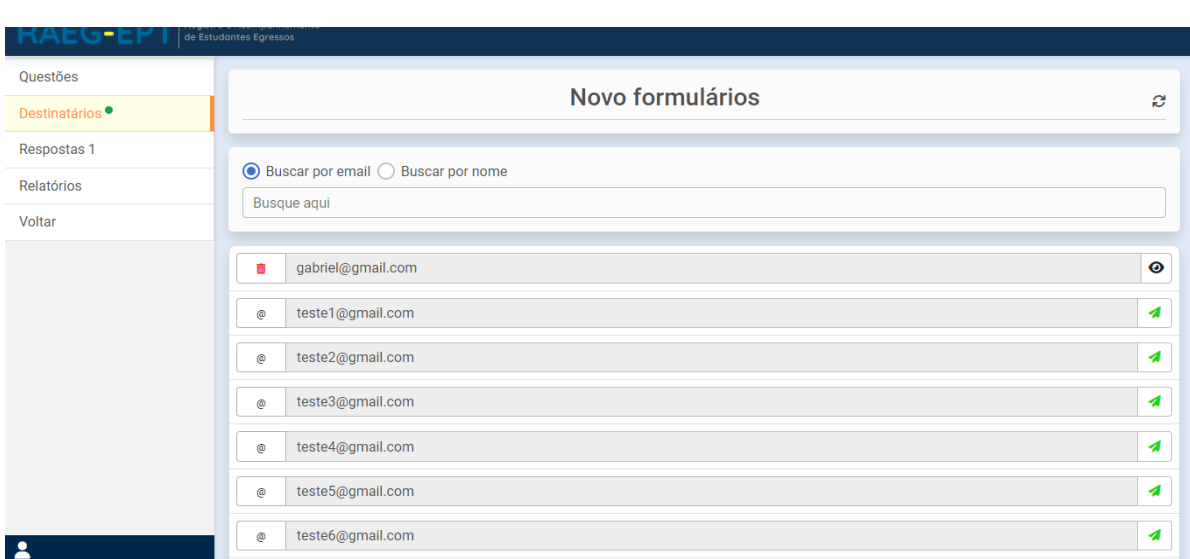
RAEG-EPT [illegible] de Estudantes Egressos

Questões
Destinatários
Respostas 1
Relatórios
Voltar

Novo formulários

Buscar por email Buscar por nome
Busque aqui

gabriel@gmail.com
@ teste1@gmail.com
@ teste2@gmail.com
@ teste3@gmail.com
@ teste4@gmail.com
@ teste5@gmail.com
@ teste6@gmail.com